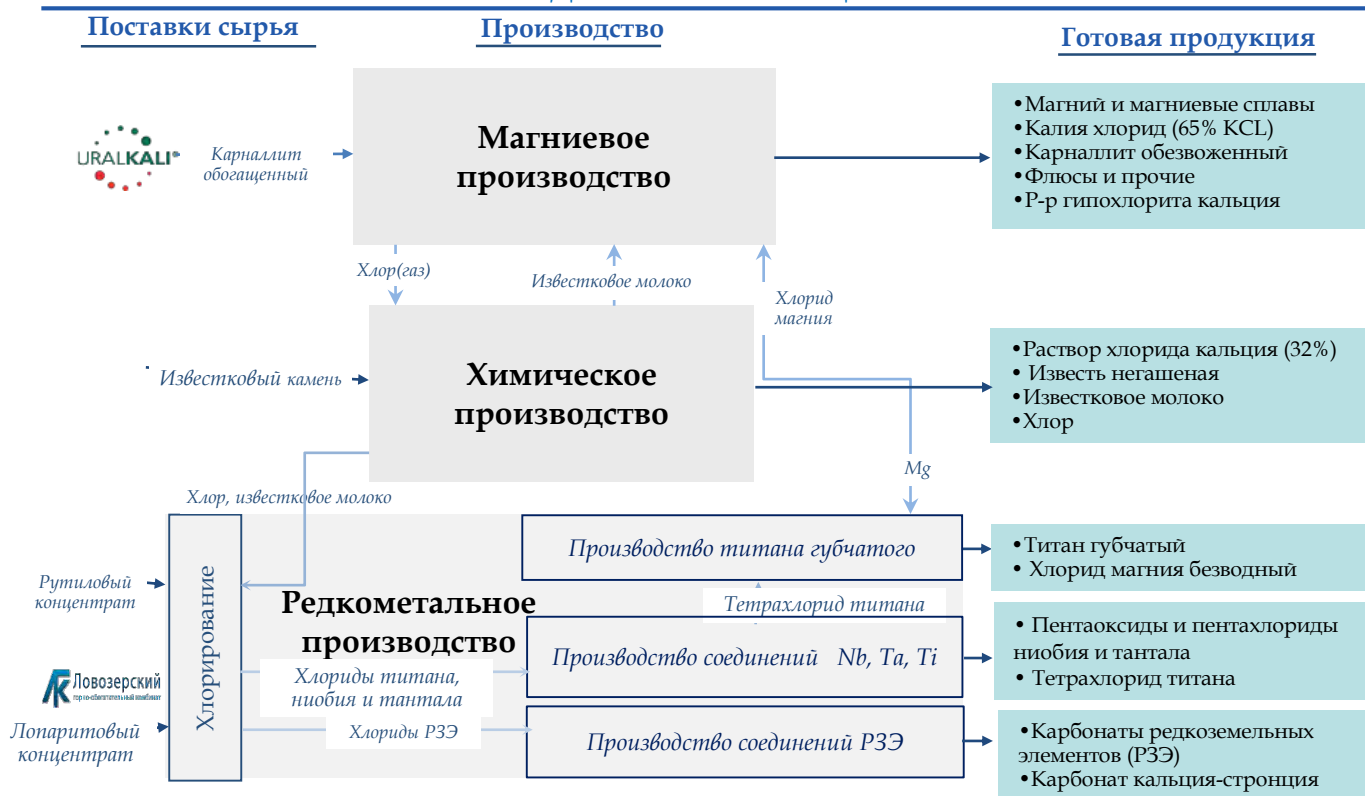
Поставки сырья

Производство

Готовая продукция

URALKALI

Карналлит обогащенный

Магниевое производство

•Магний и магниевые сплавы
•Калия хлорид (65% KCL)
•Карналлит обезвоженный
•Флюсы и прочие
•Р-р гипохлорита кальция

Хлор(газ)

Известковое молоко

Хлорид магния

Известковый камень

Химическое производство

•Раствор хлорида кальция (32%)
• Известь негашеная
•Известковое молоко
•Хлор

Mg

Хлор, известковое молоко

Рутиловый концентрат

Хлорирование

Редкометальное производство

Производство титана губчатого

•Титан губчатый
• Хлорид магния безводный

Тетрахлорид титана

Ловозерский

Хлориды титана, ниобия и тантала

Производство соединений Nb, Ta, Ti

• Пентаоксиды и пентахлориды ниобия и тантала
• Тетрахлорид титана

Лопаритовый концентрат

Хлориды РЗЭ

Производство соединений РЗЭ

•Карбонаты редкоземельных элементов (РЗЭ)
•Карбонат кальция-стронция